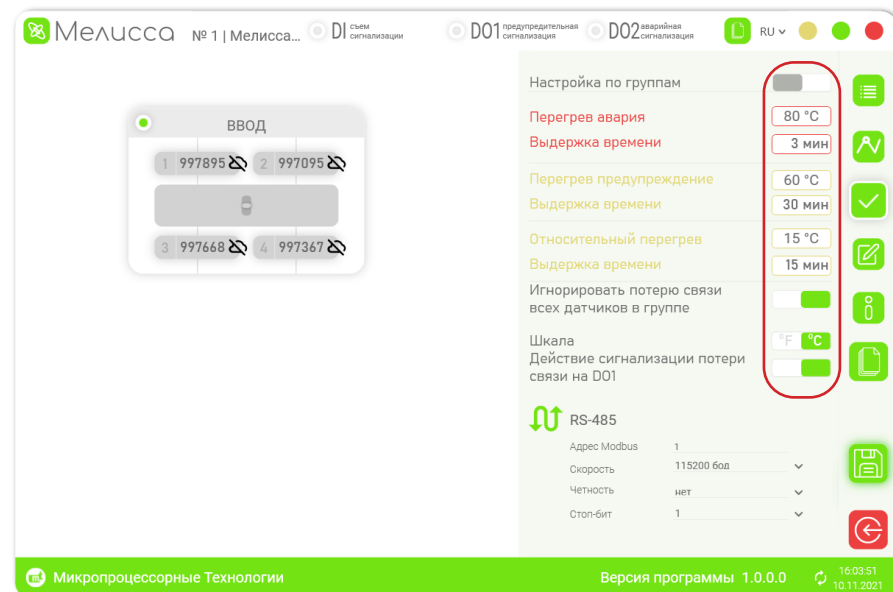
Мелисса № 1 | Мелисса... DI съем сигнализации DO1 предупредительная сигнализация DO2 аварийная сигнализация RU

ВВОД

1 997895 2 997095

3 997668 4 997367

Настройка по группам

Перегрев авария 80 °C

Выдержка времени 3 мин

Перегрев предупреждение 60 °C

Выдержка времени 30 мин

Относительный перегрев 15 °C

Выдержка времени 15 мин

Игнорировать потерю связи всех датчиков в группе

Шкала °F °C

Действие сигнализации потери связи на DO1

RS-485

Адрес Modbus 1

Скорость 115200 бод

Четность нет

Стоп-бит 1

Микропроцессорные Технологии

Версия программы 1.0.0.0

16:03:51
10.11.2021